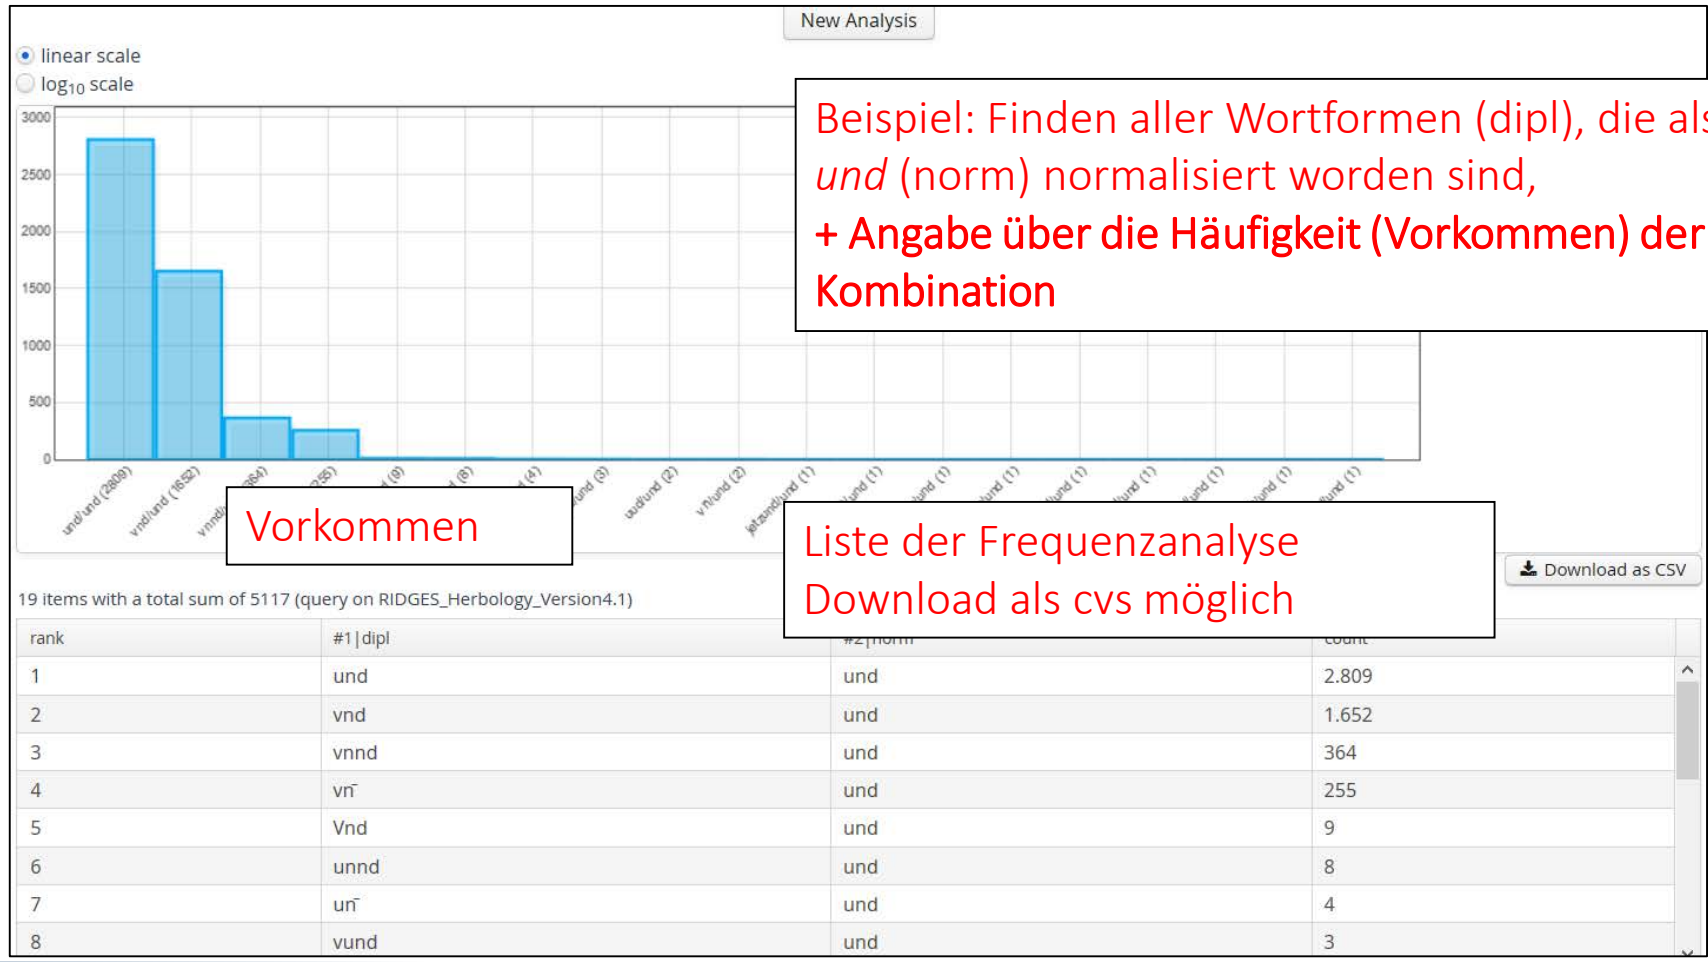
New Analysis

linear scale
$\log_{10}$ scale

Beispiel: Finden aller Wortformen (dipl), die als *und* (norm) normalisiert worden sind,
+ Angabe über die Häufigkeit (Vorkommen) der Kombination

3000
2500
2000
1500
1000
500
0

und/und (2809)
vnd/und (1652)
vnnd/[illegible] (364)
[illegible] (255)
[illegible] (9)
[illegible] (8)
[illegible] (4)
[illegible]und (3)
uud/und (2)
vñ/und (2)
jetzand/und (1)
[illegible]und (1)
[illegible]und (1)
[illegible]und (1)
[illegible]und (1)
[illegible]und (1)
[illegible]und (1)
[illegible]und (1)
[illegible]und (1)

Vorkommen

Liste der Frequenzanalyse
Download als cvs möglich

Download as CSV

19 items with a total sum of 5117 (query on RIDGES_Herbology_Version4.1)

| rank | #1\|dipl | #2\|norm | count |
|---|---|---|---|
| 1 | und | und | 2.809 |
| 2 | vnd | und | 1.652 |
| 3 | vnnd | und | 364 |
| 4 | vn̄ | und | 255 |
| 5 | Vnd | und | 9 |
| 6 | unnd | und | 8 |
| 7 | un̄ | und | 4 |
| 8 | vund | und | 3 |